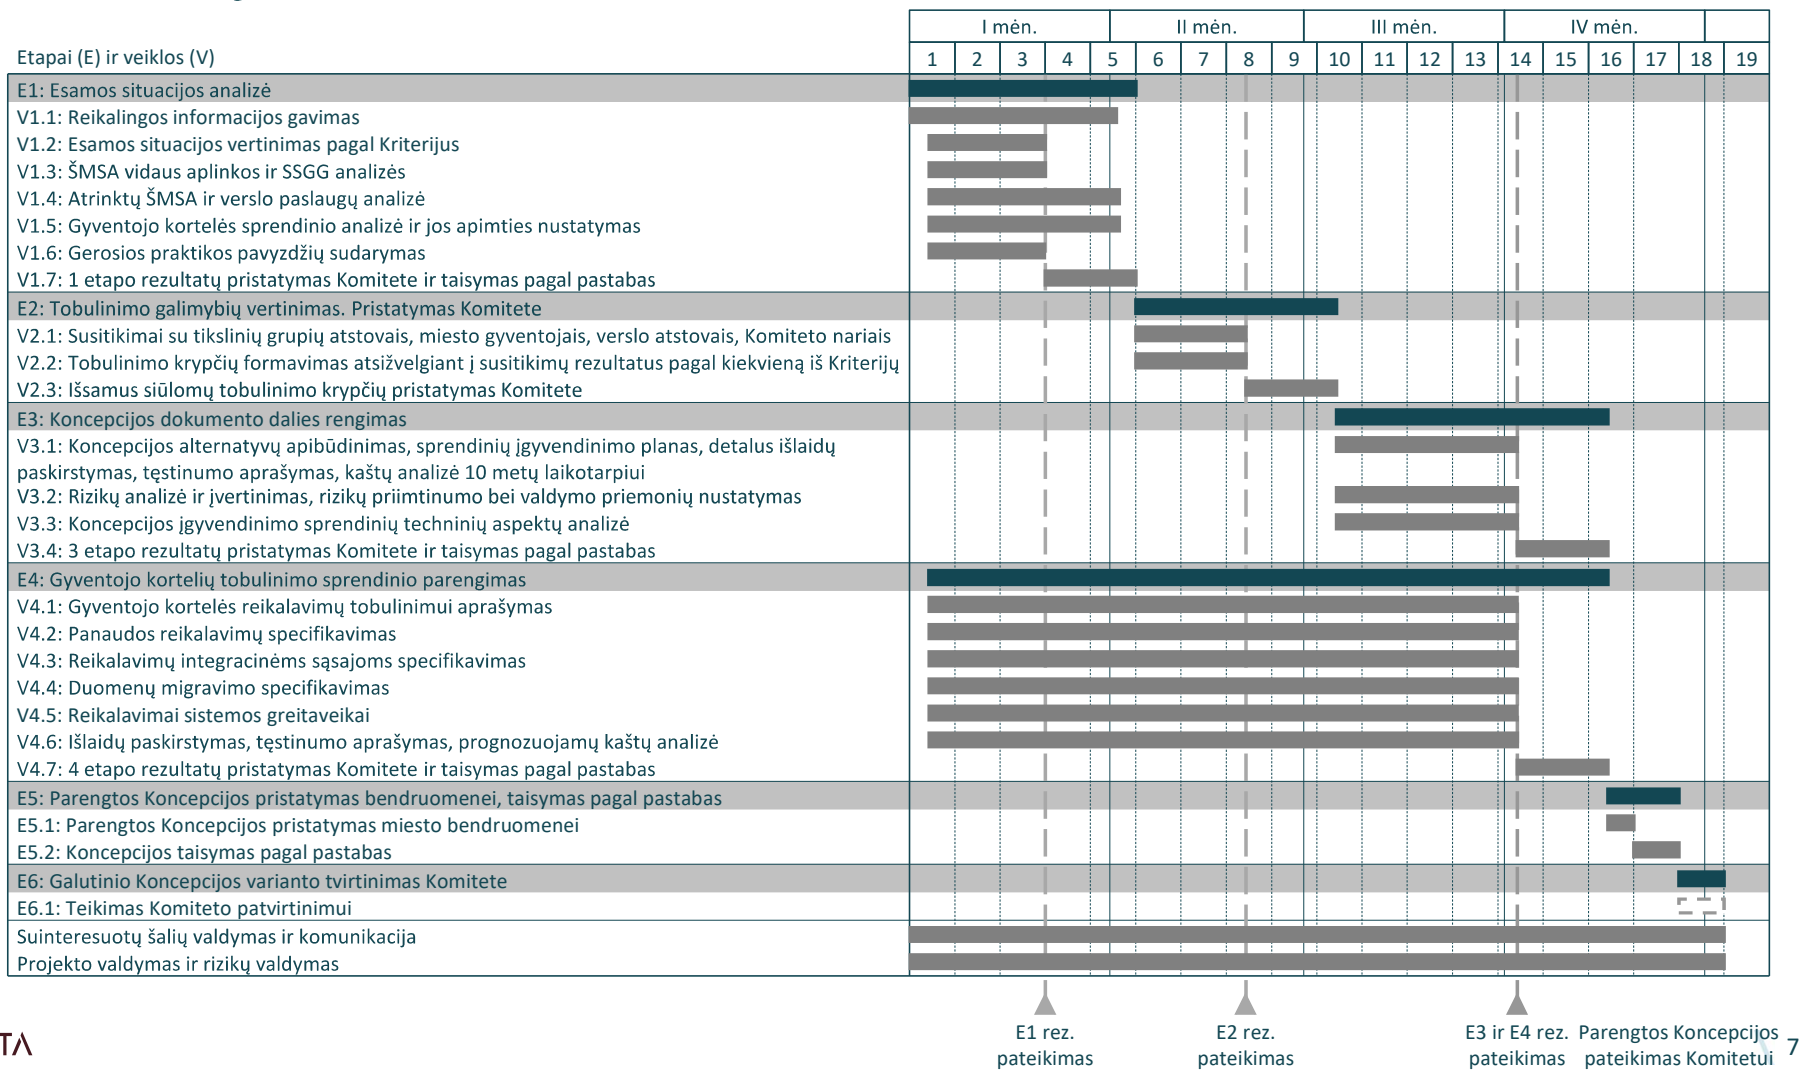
| Etapai (E) ir veiklos (V) | I mėn. | | | | II mėn. | | | | III mėn. | | | | IV mėn. | | | | | | |
|---|---|---|---|---|---|---|---|---|---|---|---|---|---|---|---|---|---|---|---|
| | 1 | 2 | 3 | 4 | 5 | 6 | 7 | 8 | 9 | 10 | 11 | 12 | 13 | 14 | 15 | 16 | 17 | 18 | 19 |
| E1: Esamos situacijos analizė | | | | | | | | | | | | | | | | | | | |
| V1.1: Reikalingos informacijos gavimas | | | | | | | | | | | | | | | | | | | |
| V1.2: Esamos situacijos vertinimas pagal Kriterijus | | | | | | | | | | | | | | | | | | | |
| V1.3: ŠMSA vidaus aplinkos ir SSGG analizės | | | | | | | | | | | | | | | | | | | |
| V1.4: Atrinktų ŠMSA ir verslo paslaugų analizė | | | | | | | | | | | | | | | | | | | |
| V1.5: Gyventojo kortelės sprendinio analizė ir jos apimties nustatymas | | | | | | | | | | | | | | | | | | | |
| V1.6: Gerosios praktikos pavyzdžių sudarymas | | | | | | | | | | | | | | | | | | | |
| V1.7: 1 etapo rezultatų pristatymas Komitete ir taisymas pagal pastabas | | | | | | | | | | | | | | | | | | | |
| E2: Tobulinimo galimybių vertinimas. Pristatymas Komitete | | | | | | | | | | | | | | | | | | | |
| V2.1: Susitikimai su tikslinių grupių atstovais, miesto gyventojais, verslo atstovais, Komiteto nariais | | | | | | | | | | | | | | | | | | | |
| V2.2: Tobulinimo krypčių formavimas atsižvelgiant į susitikimų rezultatus pagal kiekvieną iš Kriterijų | | | | | | | | | | | | | | | | | | | |
| V2.3: Išsamus siūlomų tobulinimo krypčių pristatymas Komitete | | | | | | | | | | | | | | | | | | | |
| E3: Koncepcijos dokumento dalies rengimas | | | | | | | | | | | | | | | | | | | |
| V3.1: Koncepcijos alternatyvų apibūdinimas, sprendinių įgyvendinimo planas, detalus išlaidų paskirstymas, tęstinumo aprašymas, kaštų analizė 10 metų laikotarpiui | | | | | | | | | | | | | | | | | | | |
| V3.2: Rizikų analizė ir įvertinimas, rizikų priimtinumo bei valdymo priemonių nustatymas | | | | | | | | | | | | | | | | | | | |
| V3.3: Koncepcijos įgyvendinimo sprendinių techninių aspektų analizė | | | | | | | | | | | | | | | | | | | |
| V3.4: 3 etapo rezultatų pristatymas Komitete ir taisymas pagal pastabas | | | | | | | | | | | | | | | | | | | |
| E4: Gyventojo kortelių tobulinimo sprendinio parengimas | | | | | | | | | | | | | | | | | | | |
| V4.1: Gyventojo kortelės reikalavimų tobulinimui aprašymas | | | | | | | | | | | | | | | | | | | |
| V4.2: Panaudos reikalavimų specifikavimas | | | | | | | | | | | | | | | | | | | |
| V4.3: Reikalavimų integracinėms sąsajoms specifikavimas | | | | | | | | | | | | | | | | | | | |
| V4.4: Duomenų migravimo specifikavimas | | | | | | | | | | | | | | | | | | | |
| V4.5: Reikalavimai sistemos greitaveikai | | | | | | | | | | | | | | | | | | | |
| V4.6: Išlaidų paskirstymas, tęstinumo aprašymas, prognozuojamų kaštų analizė | | | | | | | | | | | | | | | | | | | |
| V4.7: 4 etapo rezultatų pristatymas Komitete ir taisymas pagal pastabas | | | | | | | | | | | | | | | | | | | |
| E5: Parengtos Koncepcijos pristatymas bendruomenei, taisymas pagal pastabas | | | | | | | | | | | | | | | | | | | |
| E5.1: Parengtos Koncepcijos pristatymas miesto bendruomenei | | | | | | | | | | | | | | | | | | | |
| E5.2: Koncepcijos taisymas pagal pastabas | | | | | | | | | | | | | | | | | | | |
| E6: Galutinio Koncepcijos varianto tvirtinimas Komitete | | | | | | | | | | | | | | | | | | | |
| E6.1: Teikimas Komiteto patvirtinimui | | | | | | | | | | | | | | | | | | | |
| Suinteresuotų šalių valdymas ir komunikacija | | | | | | | | | | | | | | | | | | | |
| Projekto valdymas ir rizikų valdymas | | | | | | | | | | | | | | | | | | | |

E1 rez. pateikimas

E2 rez. pateikimas

E3 ir E4 rez. pateikimas

Parengtos Koncepcijos pateikimas Komitetui

TA

7